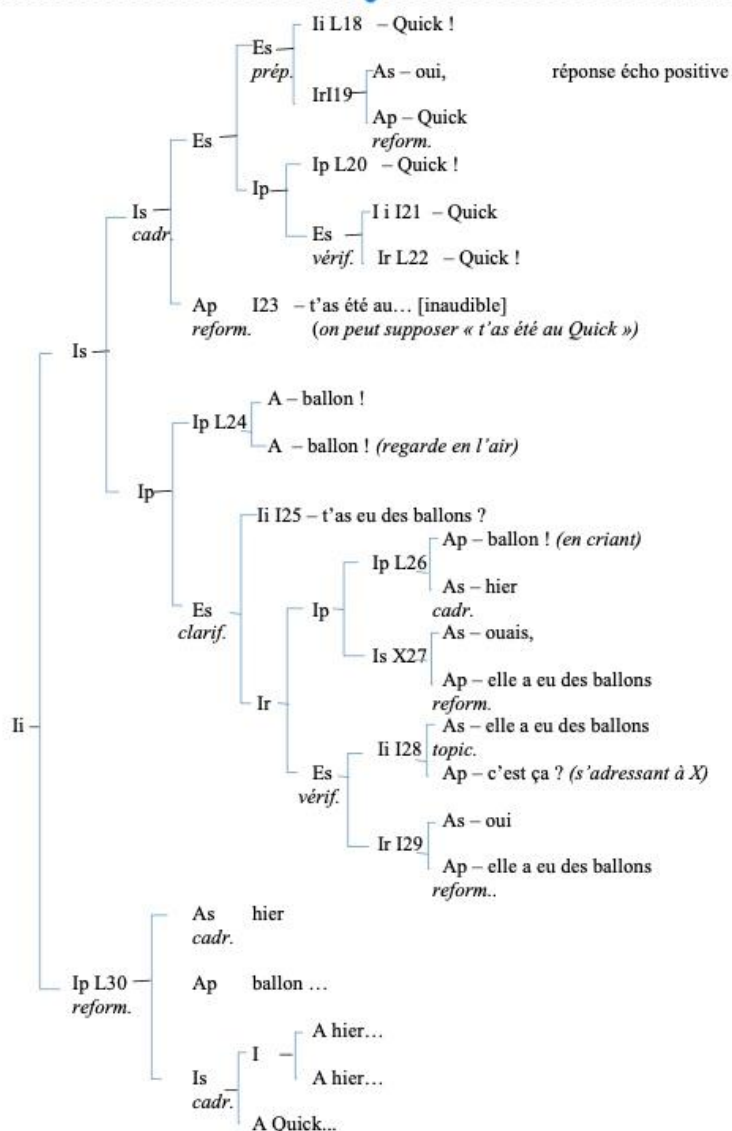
Ii L18 – Quick !
Es
prép.
IrI19 As – oui, réponse écho positive
Ap – Quick
reform.
Es
Ip L20 – Quick !
Ip
I i I21 – Quick
Es
vérif. Ir L22 – Quick !
Is
cadr.
Ap I23 – t'as été au… [inaudible]
reform. (on peut supposer « t'as été au Quick »)
Is
A – ballon !
Ip L24
A – ballon ! (regarde en l'air)
Ip
Ii I25 – t'as eu des ballons ?
Ap – ballon ! (en criant)
Ip L26
As – hier
cadr.
Es
clarif.
Ip
As – ouais,
Is X27
Ap – elle a eu des ballons
reform.
Ir
As – elle a eu des ballons
Ii I28 topic.
Ap – c'est ça ? (s'adressant à X)
Es
vérif.
As – oui
Ir I29
Ap – elle a eu des ballons
reform..
Ii
As hier
cadr.
Ip L30
reform.
Ap ballon …
A hier…
I
A hier…
Is
cadr.
A Quick...